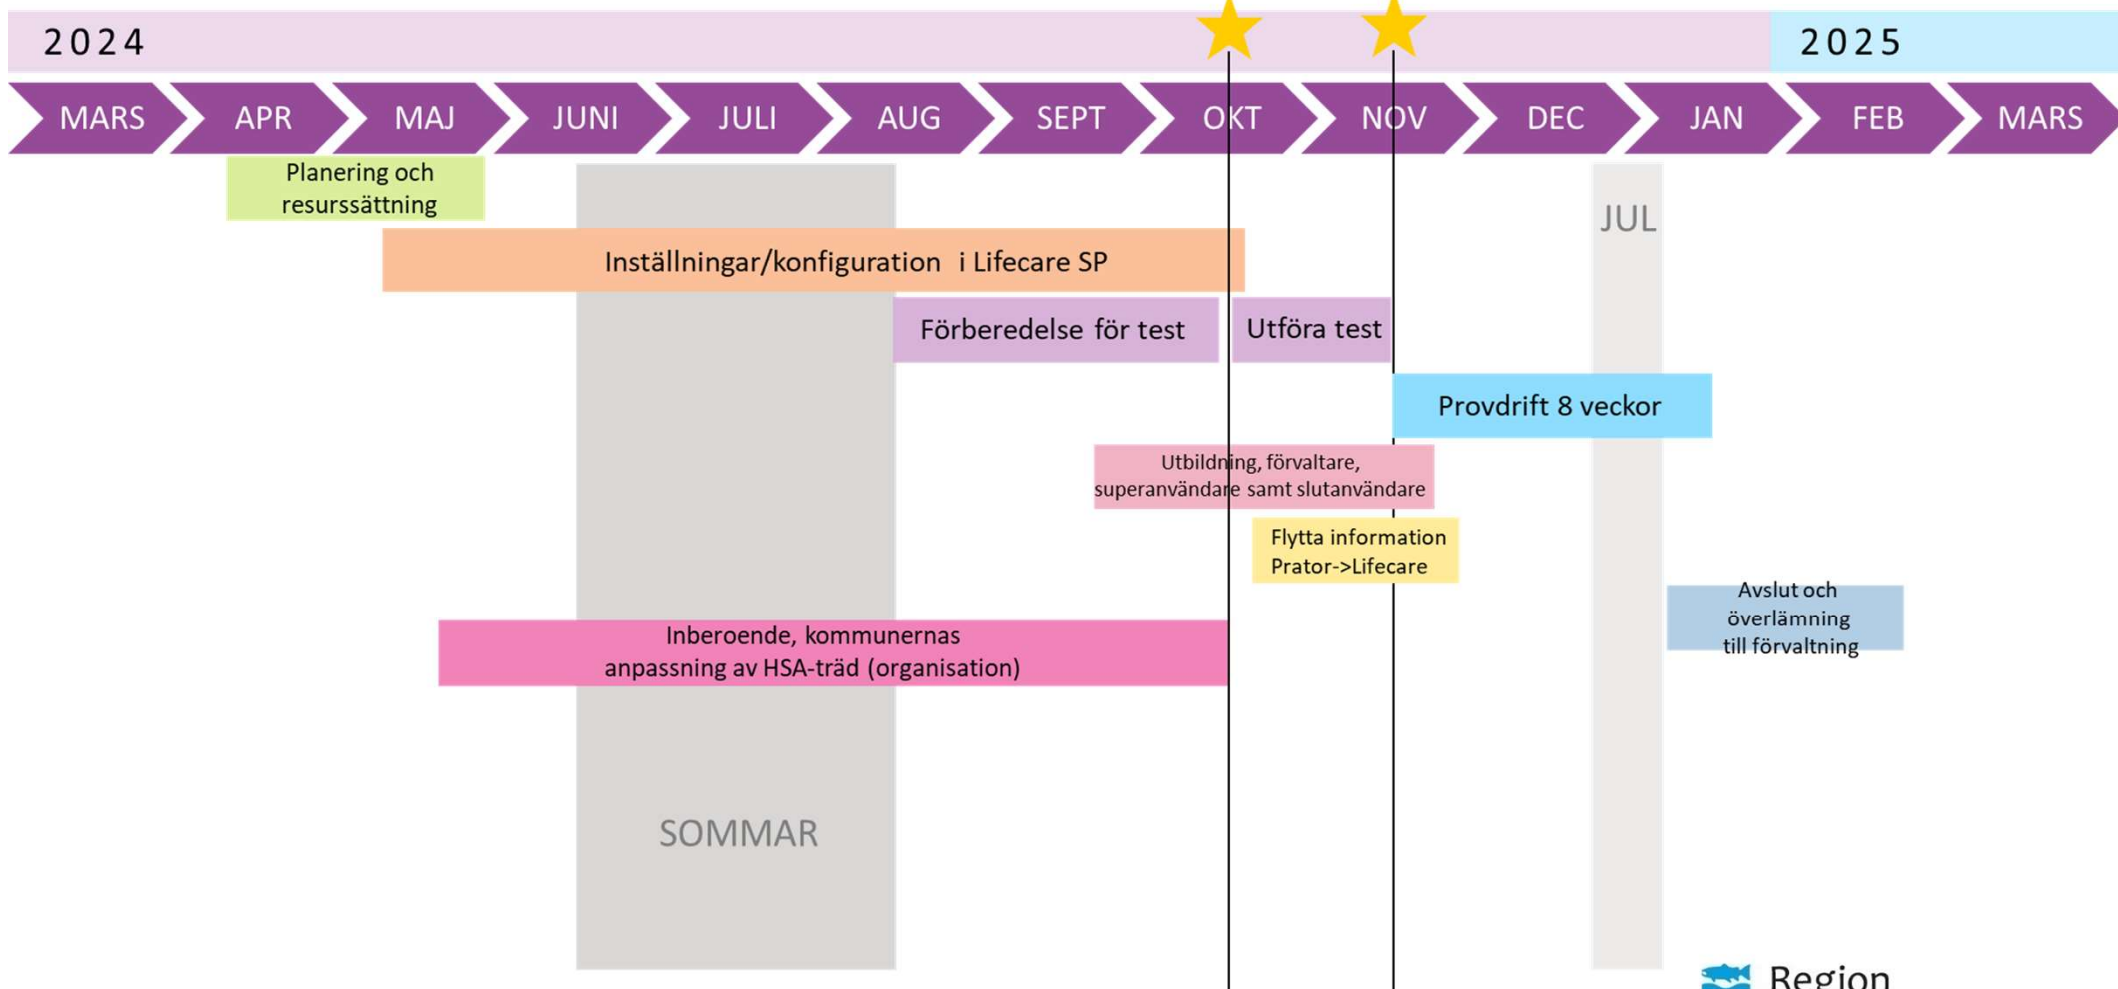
2024

2025

MARS APR MAJ JUNI JULI AUG SEPT OKT NOV DEC JAN FEB MARS

Planering och resurssättning

JUL

Inställningar/konfiguration i Lifecare SP

Förberedelse för test

Utföra test

Provdrift 8 veckor

Utbildning, förvaltare, superanvändare samt slutanvändare

Flytta information Prator->Lifecare

Avslut och överlämning till förvaltning

Inberoende, kommunernas anpassning av HSA-träd (organisation)

SOMMAR

Region